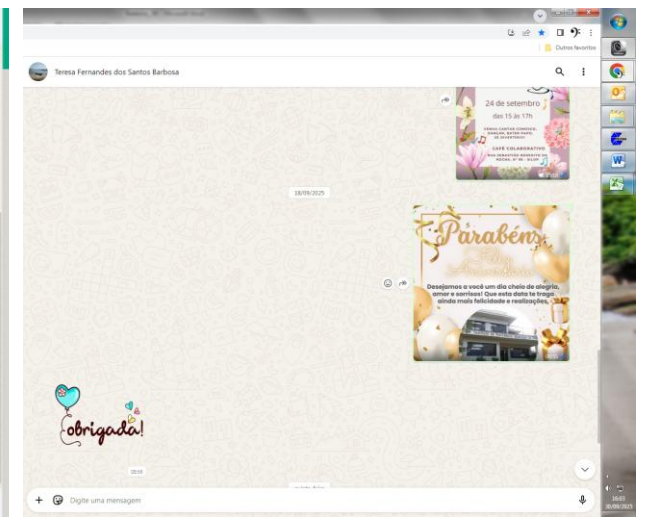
Outros favoritos

Teresa Fernandes dos Santos Barbosa

24 de setembro
das 15 às 17h
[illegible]
CAFÉ COLABORATIVO
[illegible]

18/09/2025

Parabéns
Feliz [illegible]

Desejamos a você um dia cheio de alegria, amor e sorrisos! Que esta data te traga ainda mais felicidade e realizações.

Obrigada!

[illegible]

Digite uma mensagem

16:03
30/09/2025